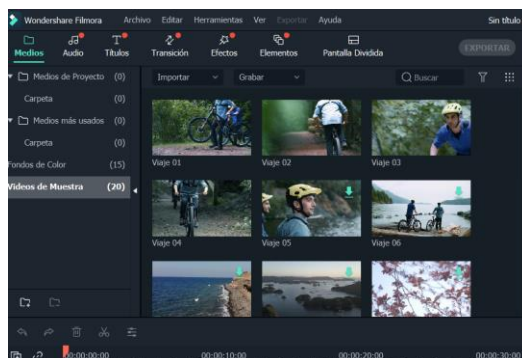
Wondershare Filmora Archivo Editar Herramientas Ver Exportar Ayuda Sin título

Medios Audio Títulos Transición Efectos Elementos Pantalla Dividida EXPORTAR

Medios de Proyecto (0)
Carpeta (0)
Medios más usados (0)
Carpeta (0)
Fondos de Color (15)
Videos de Muestra (20)

Importar Grabar Buscar

Viaje 01
Viaje 02
Viaje 03
Viaje 04
Viaje 05
Viaje 06

00:00:00:00 00:00:10:00 00:00:20:00 00:00:30:00